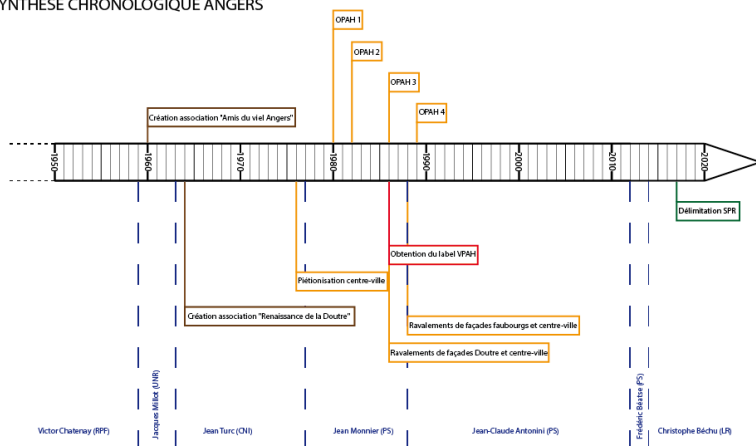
YNTHESE CHRONOLOGIQUE ANGERS

OPAH 1

OPAH 2

OPAH 3

OPAH 4

Création association "Amis du viel Angers"

1950

1960

1970

1980

1990

2000

2010

2020

Délimitation SPR

Obtention du label VPAH

Piétionisation centre-ville

Création association "Renaissance de la Doutre"

Ravalements de façades faubourgs et centre-ville

Ravalements de façades Doutre et centre-ville

Victor Chatenay (RPF)

Jacques Millot (UNR)

Jean Turc (CNI)

Jean Monnier (PS)

Jean-Claude Antonini (PS)

Frédéric Béatse (PS)

Christophe Béchu (LR)